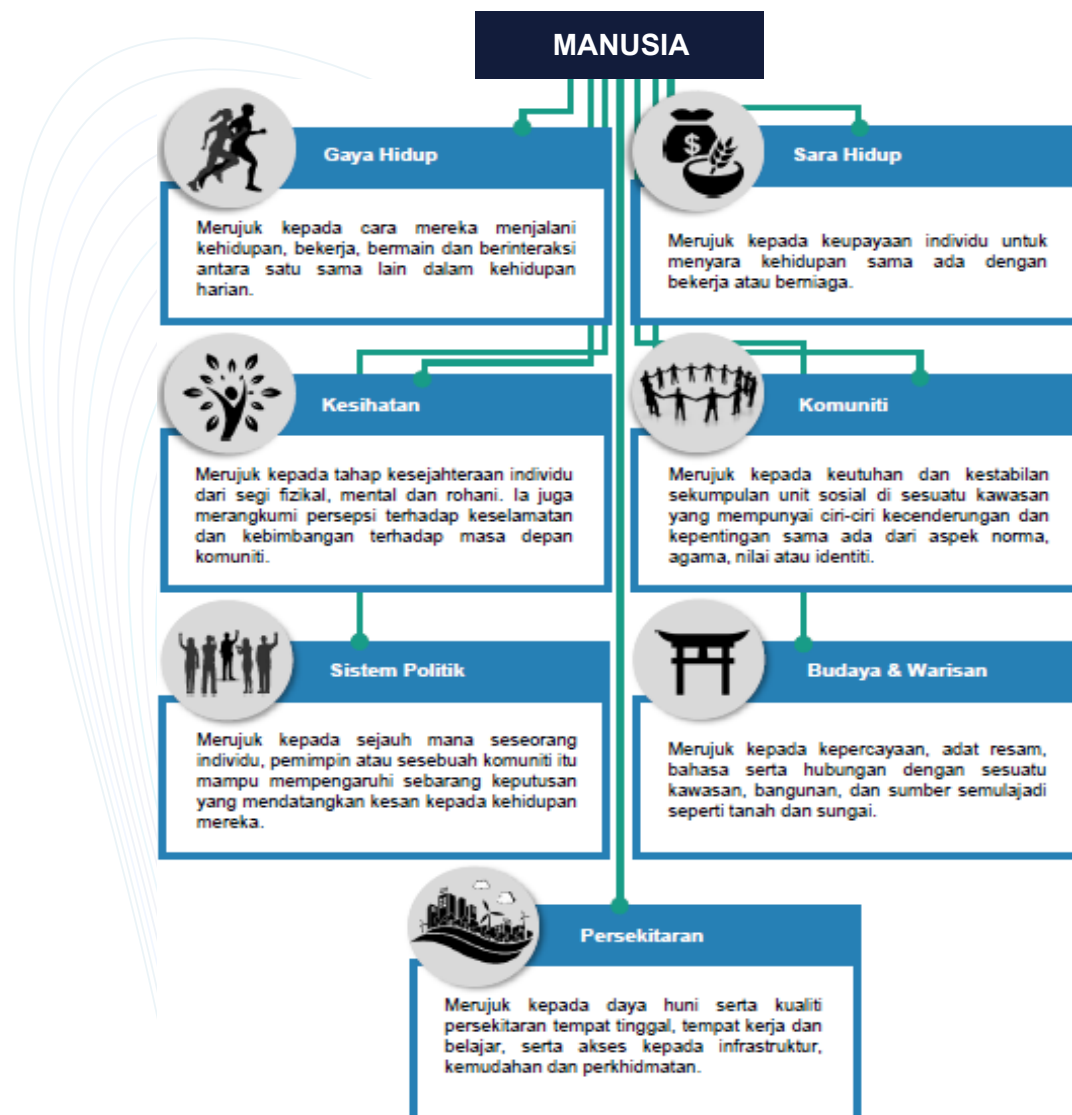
MANUSIA

Gaya Hidup

Merujuk kepada cara mereka menjalani kehidupan, bekerja, bermain dan berinteraksi antara satu sama lain dalam kehidupan harian.

Sara Hidup

Merujuk kepada keupayaan individu untuk menyara kehidupan sama ada dengan bekerja atau berniaga.

Kesihatan

Merujuk kepada tahap kesejahteraan individu dari segi fizikal, mental dan rohani. Ia juga merangkumi persepsi terhadap keselamatan dan kebimbangan terhadap masa depan komuniti.

Komuniti

Merujuk kepada keutuhan dan kestabilan sekumpulan unit sosial di sesuatu kawasan yang mempunyai ciri-ciri kecenderungan dan kepentingan sama ada dari aspek norma, agama, nilai atau identiti.

Sistem Politik

Merujuk kepada sejauh mana seseorang individu, pemimpin atau sesebuah komuniti itu mampu mempengaruhi sebarang keputusan yang mendatangkan kesan kepada kehidupan mereka.

Budaya & Warisan

Merujuk kepada kepercayaan, adat resam, bahasa serta hubungan dengan sesuatu kawasan, bangunan, dan sumber semulajadi seperti tanah dan sungai.

Persekitaran

Merujuk kepada daya huni serta kualiti persekitaran tempat tinggal, tempat kerja dan belajar, serta akses kepada infrastruktur, kemudahan dan perkhidmatan.